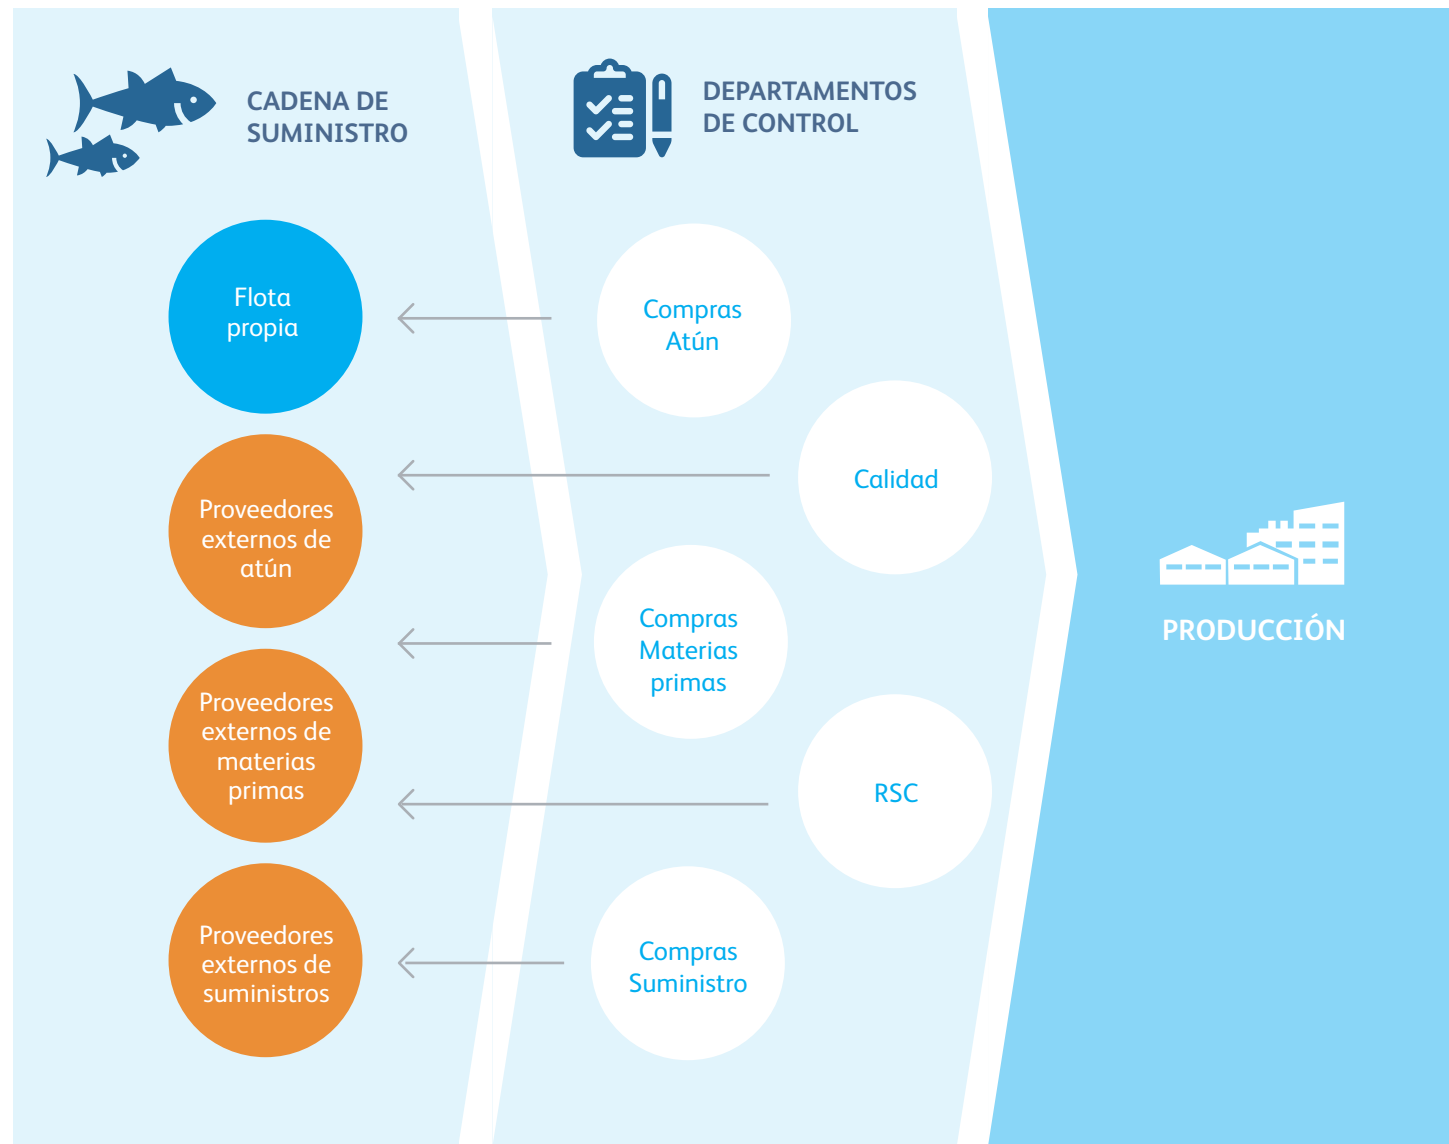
CADENA DE SUMINISTRO

DEPARTAMENTOS DE CONTROL

Flota propia

Compras Atún

Calidad

Proveedores externos de atún

Compras Materias primas

Proveedores externos de materias primas

RSC

Proveedores externos de suministros

Compras Suministro

PRODUCCIÓN